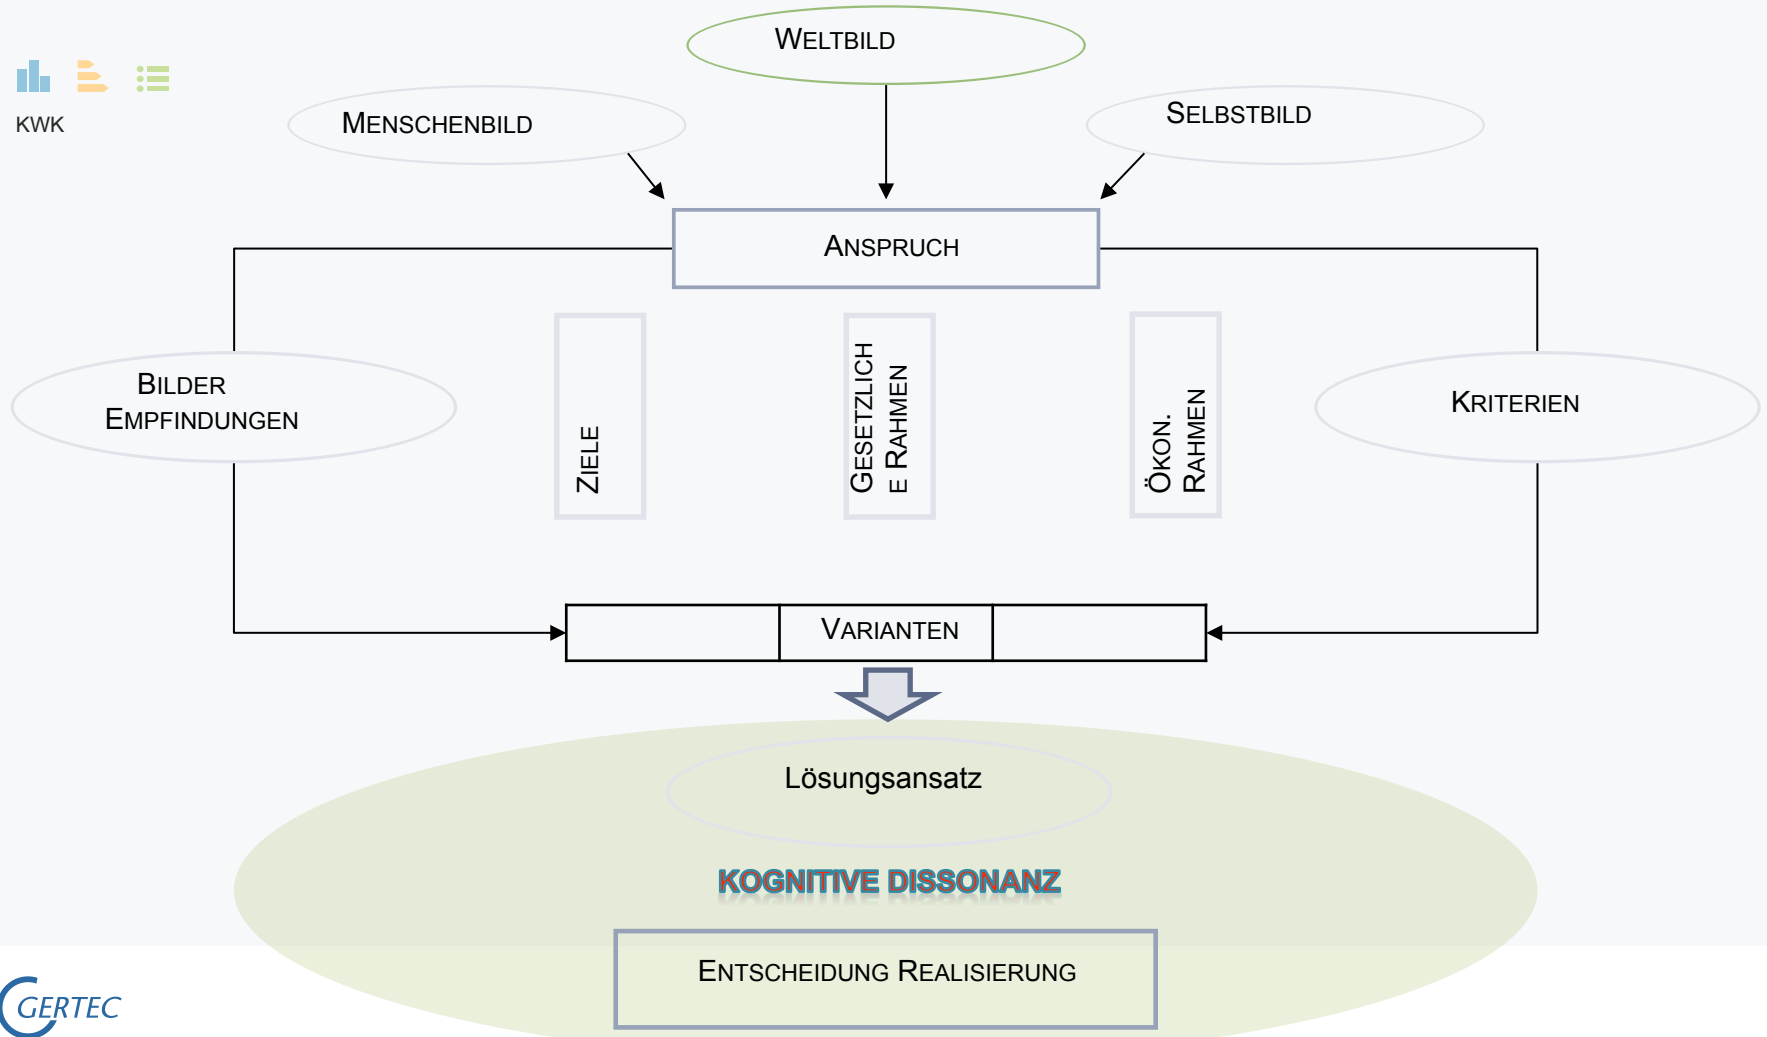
KWK

WELTBILD

MENSCHENBILD

SELBSTBILD

ANSPRUCH

BILDER EMPFINDUNGEN

ZIELE

GESETZLICHE RAHMEN

ÖKON. RAHMEN

KRITERIEN

VARIANTEN

Lösungsansatz

KOGNITIVE DISSONANZ

ENTSCHEIDUNG REALISIERUNG

GERTEC